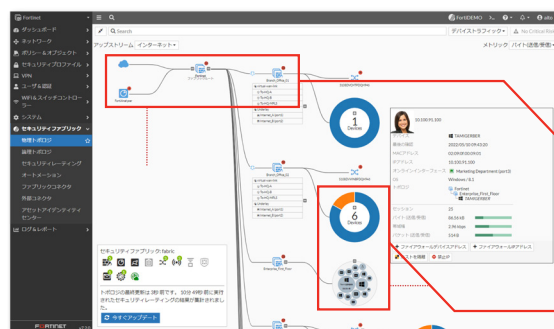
Fortinet

FortiGBDEMO

ダッシュボード
ネットワーク
ポリシー＆オブジェクト
セキュリティプロファイル
VPN
ユーザ＆認証
WiFi & スイッチコントローラー
システム
セキュリティファブリック
物理トポロジ
論理トポロジ
セキュリティレーティング
オートメーション
ファブリックコネクタ
外部コネクタ
アセットアイデンティティセンター
ログ＆レポート

Search
デバイストラフィック
No Critical Risk
アップストリーム インターネット
メトリック バイト(送受信)

1
Devices

6
Devices

10.100.91.200
TAMASERBER
最後の確認 2022/03/30 09:43:20
MACアドレス
IPアドレス 10.100.91.200
オンラインインターフェース Marketing Department (port3)
OS Windows / 8.1
トポロジ Fortinet
Enterprise_First_Floor
TAMASERBER
セッション 23
バイト(送受信) 89.54 kB
帯域幅 2.56 kbps
パケット(送受信) 314 B
ファイアウォールデバイスアドレス
ファイアウォールIPアドレス
ホストを隔離
禁止IP

セキュリティファブリック: fabric
トポロジの最終更新から3秒経過。30分 49秒 後に実行されたセキュリティレーティングの結果が集計されました。
今すぐアップデート

FORTINET